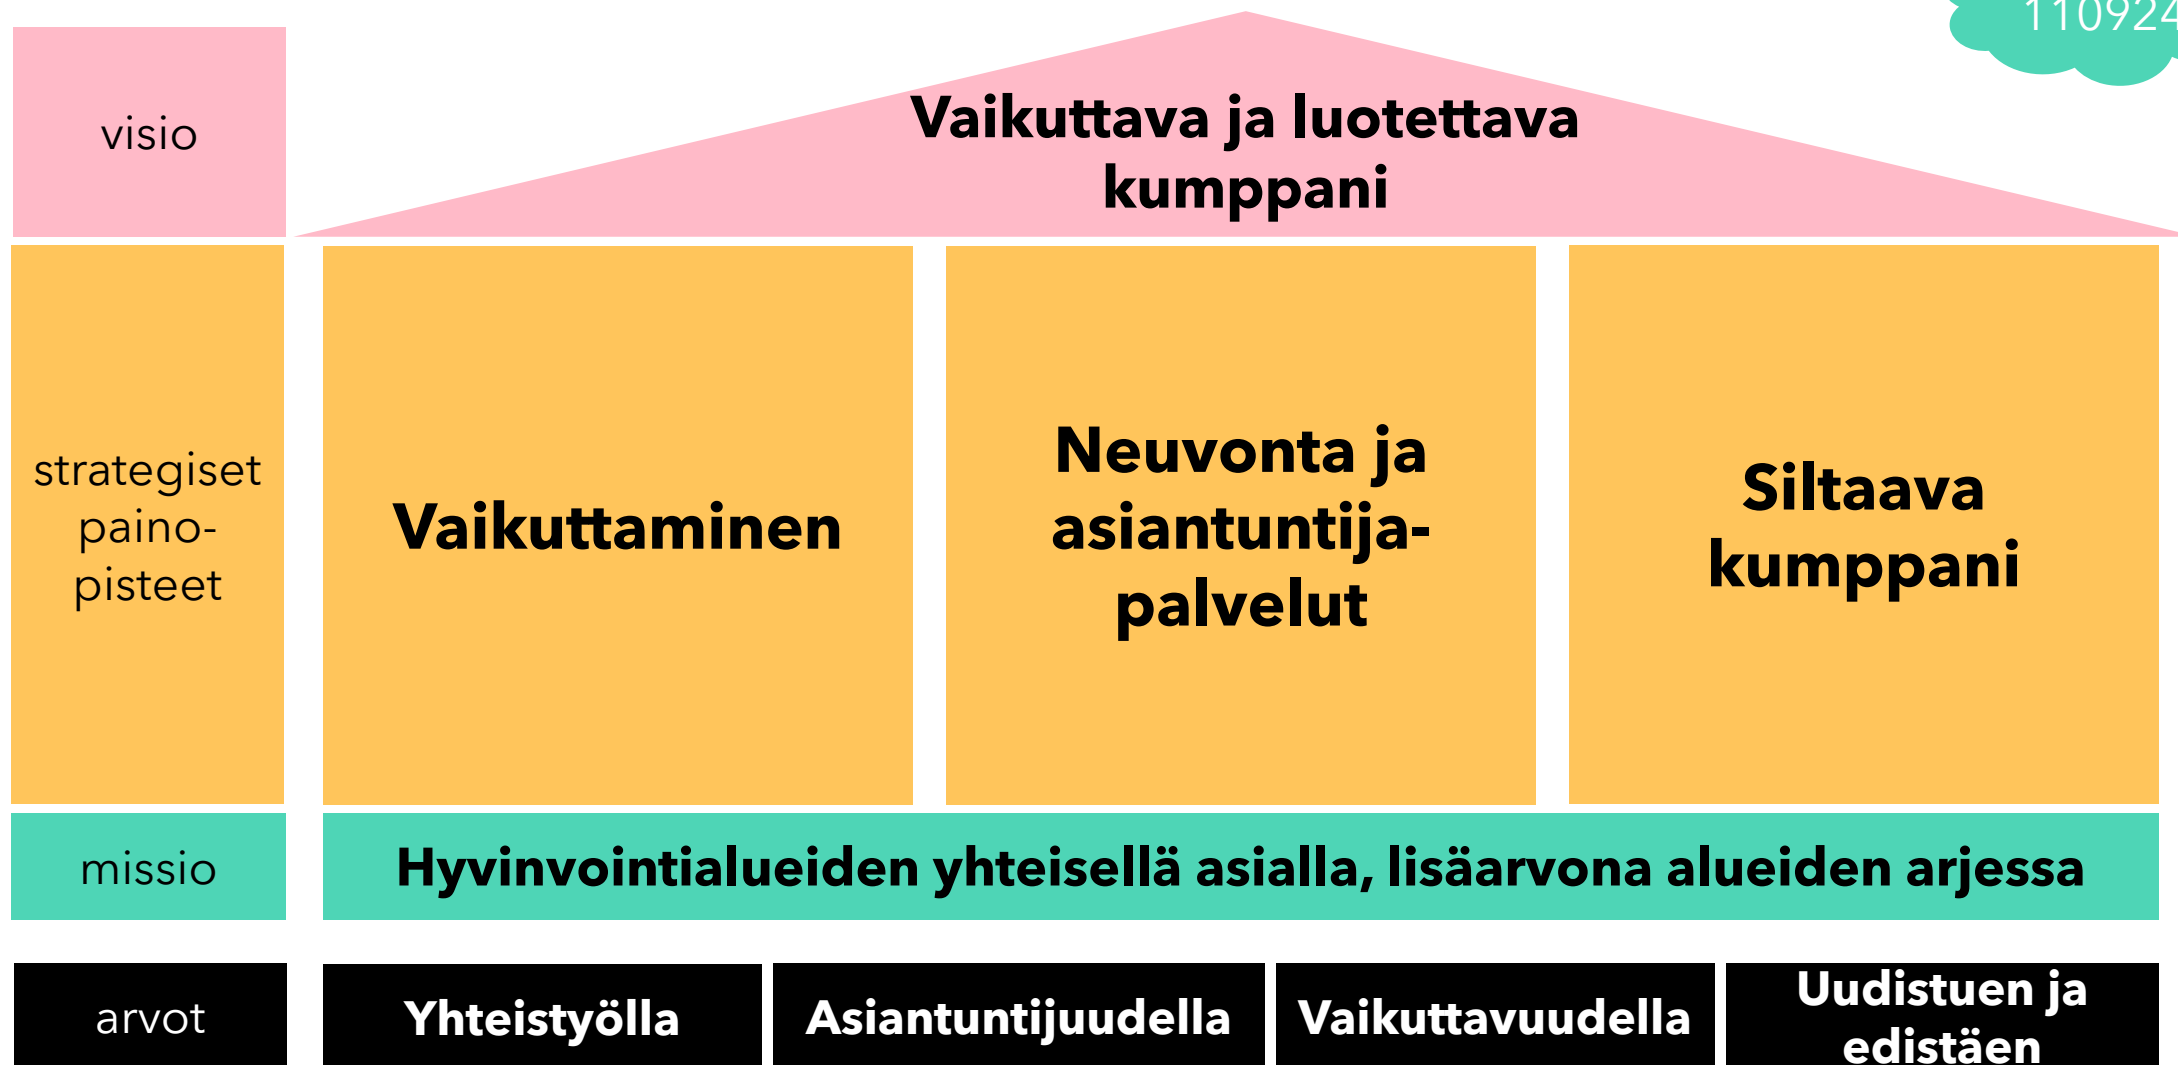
110924

visio

Vaikuttava ja luotettava kumppani

strategiset painopisteet

Vaikuttaminen

Neuvonta ja asiantuntijapalvelut

Siltaava kumppani

missio

Hyvinvointialueiden yhteisellä asialla, lisäarvona alueiden arjessa

arvot

Yhteistyölla

Asiantuntijuudella

Vaikuttavuudella

Uudistuen ja edistäen